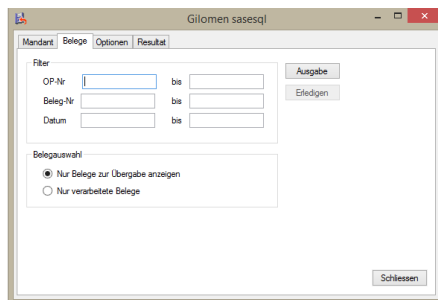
Gilomen sasesql

Mandant | Belege | Optionen | Resultat

Filter

OP-Nr bis

Beleg-Nr bis

Datum bis

Ausgabe

Erledigen

Belegauswahl

Nur Belege zur Übergabe anzeigen

Nur verarbeitete Belege

Schliessen